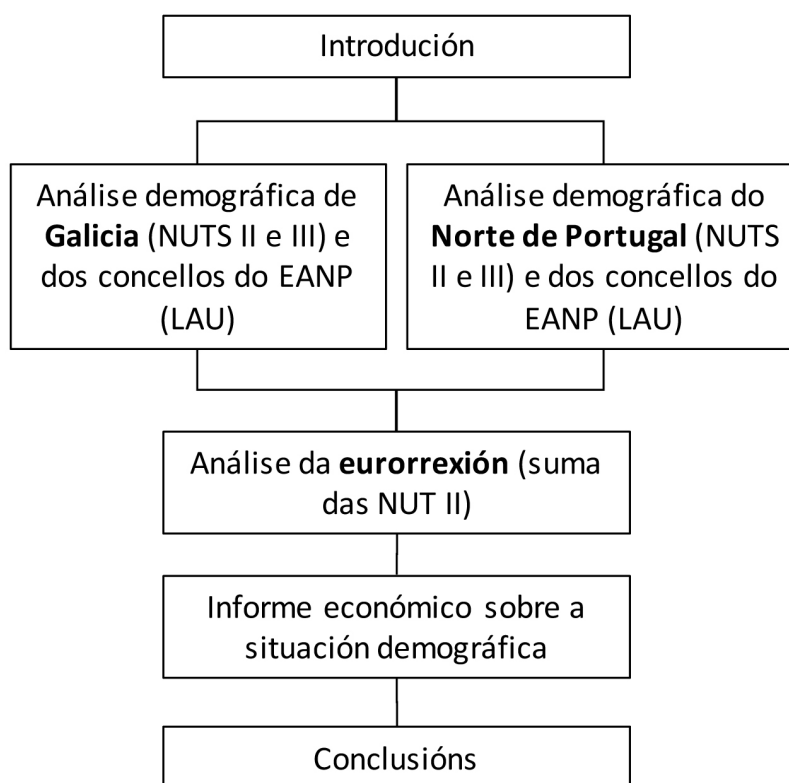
Introdución

Análise demográfica de **Galicia** (NUTS II e III) e dos concellos do EANP (LAU)

Análise demográfica do **Norte de Portugal** (NUTS II e III) e dos concellos do EANP (LAU)

Análise da **eurorrexión** (suma das NUT II)

Informe económico sobre a situación demográfica

Conclusións